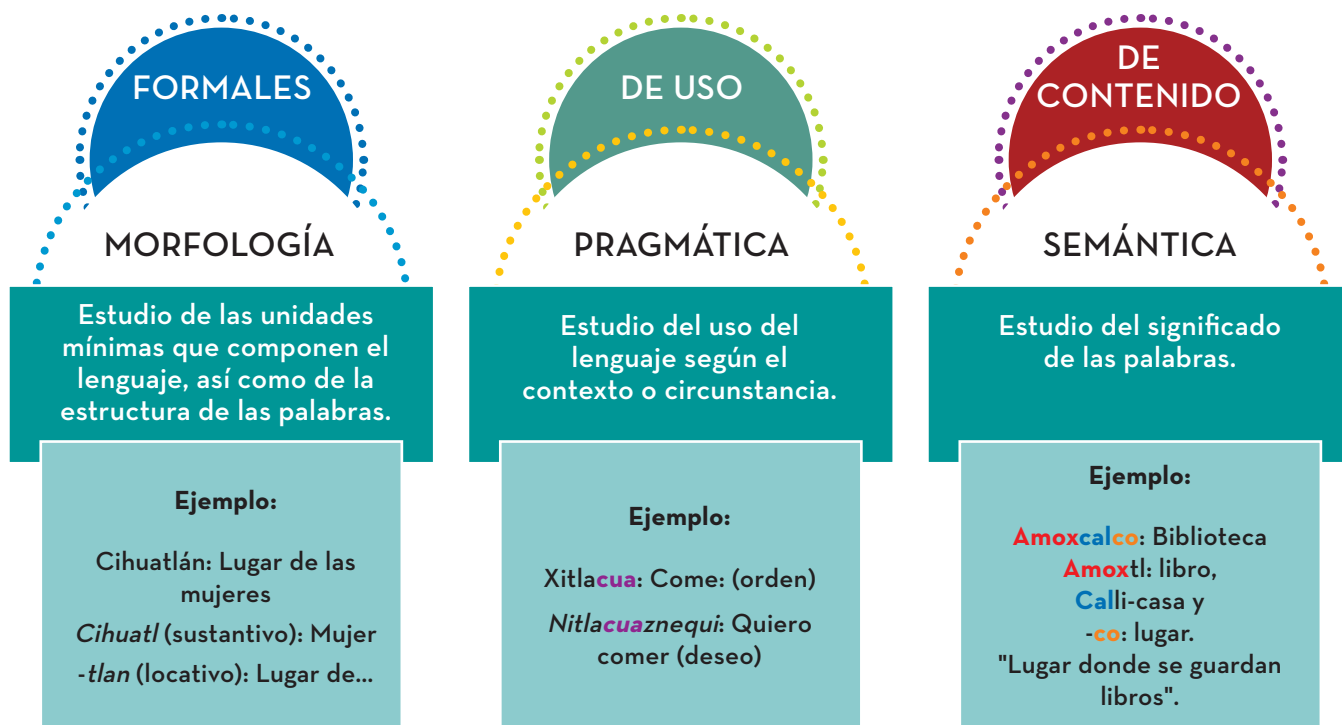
FORMALES

MORFOLOGÍA

Estudio de las unidades mínimas que componen el lenguaje, así como de la estructura de las palabras.

Ejemplo:

Cihuatlán: Lugar de las mujeres

*Cihuatl* (sustantivo): Mujer

-*tlan* (locativo): Lugar de...

DE USO

PRAGMÁTICA

Estudio del uso del lenguaje según el contexto o circunstancia.

Ejemplo:

Xitlacua: Come: (orden)

*Nitlacuaznequi*: Quiero comer (deseo)

DE CONTENIDO

SEMÁNTICA

Estudio del significado de las palabras.

Ejemplo:

Amoxcalco: Biblioteca

Amoxtl: libro,

Calli-casa y

-co: lugar.

"Lugar donde se guardan libros".